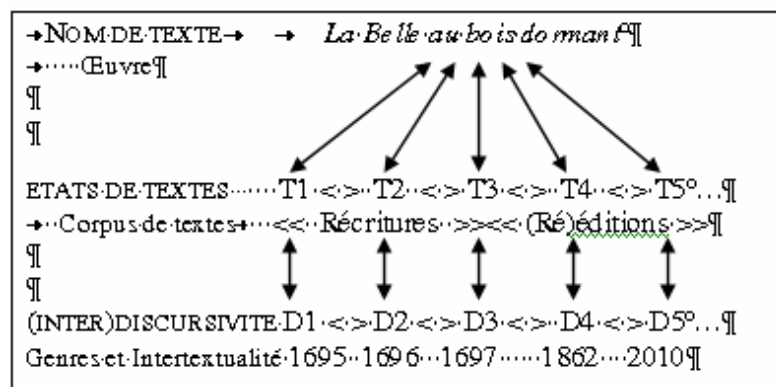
→NOM·DE·TEXTE→ → *La·Belle·au·bois·dormant*¶
→·····Œuvre¶
¶
¶
ETATS·DE·TEXTES·······T1·<·>·T2·<·>·T3·<·>·T4·<·>·T5º…¶
→·Corpus·de·textes→···<<·Récritures·>><<·(Ré)éditions·>>¶
¶
¶
(INTER)DISCURSIVITE·D1·<·>·D2·<·>·D3·<·>·D4·<·>·D5º…¶
Genres·et·Intertextualité·1695··1696···1697······1862····2010¶